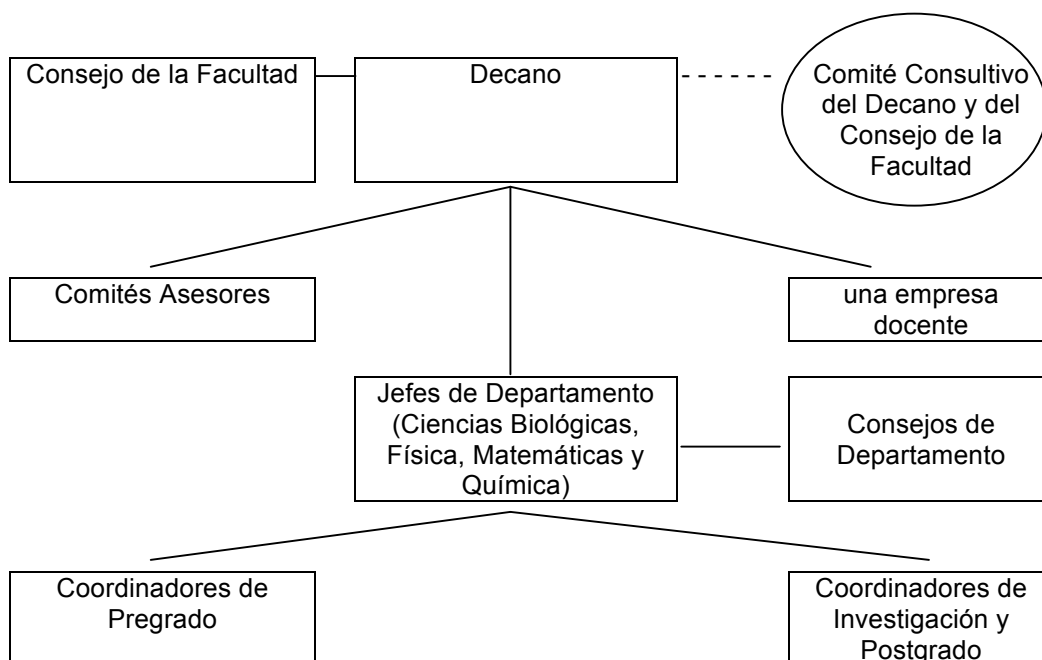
Consejo de la Facultad

Decano

Comité Consultivo del Decano y del Consejo de la Facultad

Comités Asesores

una empresa docente

Jefes de Departamento (Ciencias Biológicas, Física, Matemáticas y Química)

Consejos de Departamento

Coordinadores de Pregrado

Coordinadores de Investigación y Postgrado